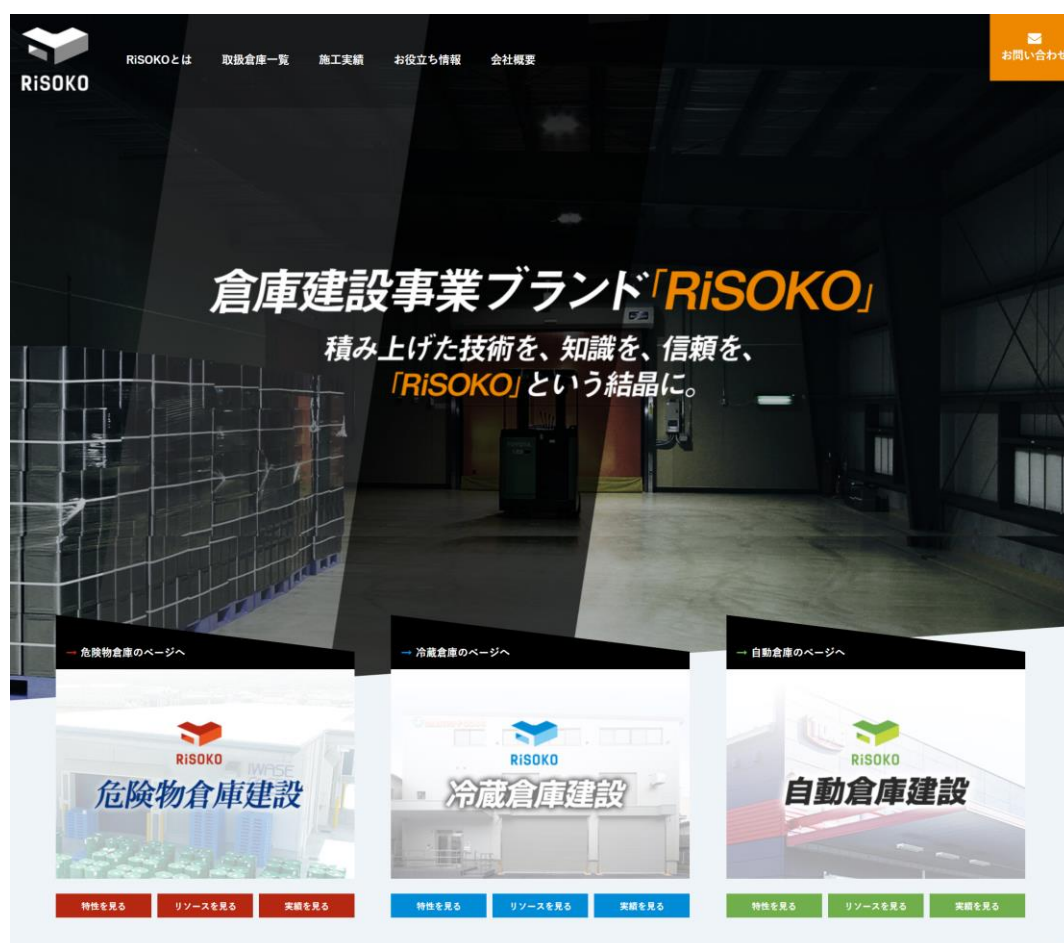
RiSOKO

RiSOKOとは 取扱倉庫一覧 施工実績 お役立ち情報 会社概要

お問い合わせ

倉庫建設事業ブランド「RiSOKO」
積み上げた技術を、知識を、信頼を、「RiSOKO」という結晶に。

→ 危険物倉庫のページへ

RiSOKO
危険物倉庫建設

特性を見る リソースを見る 実績を見る

→ 冷蔵倉庫のページへ

RiSOKO
冷蔵倉庫建設

特性を見る リソースを見る 実績を見る

→ 自動倉庫のページへ

RiSOKO
自動倉庫建設

特性を見る リソースを見る 実績を見る